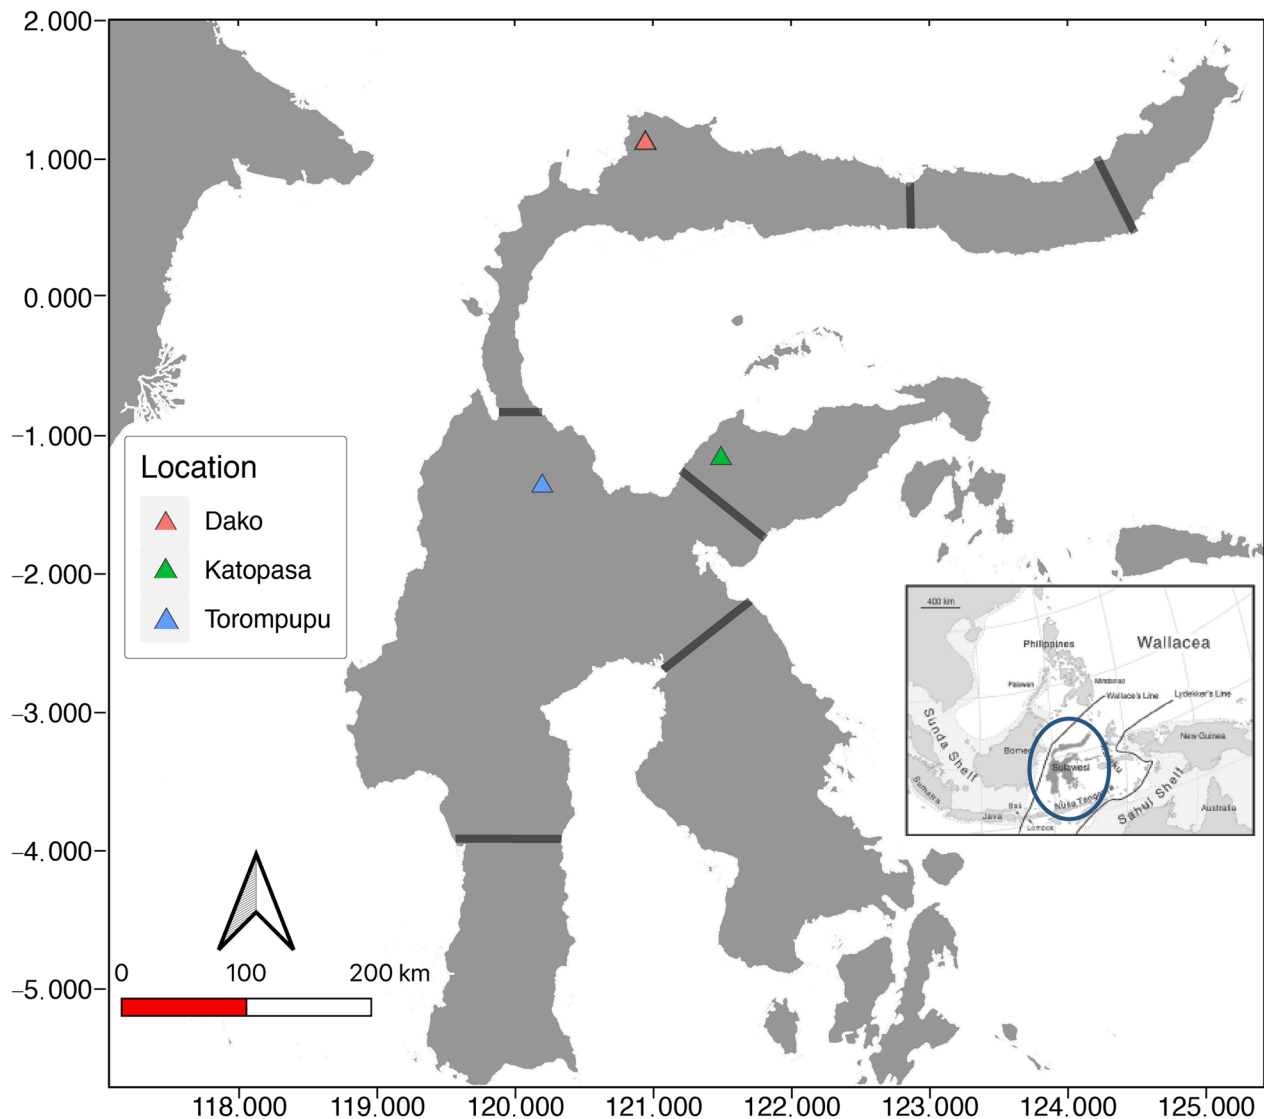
2.000
1.000
0.000
−1.000
−2.000
−3.000
−4.000
−5.000

Location
Dako
Katopasa
Torompupu

0
100
200 km

400 km
Philippines
Wallacea
Palawan
Mindanao
Wallace's Line
Lydekker's Line
Sunda Shelf
Borneo
New Guinea
Sulawesi
Maluku
Sumatra
Bali
Java
Lombok
Nusa Tenggara
Sahul Shelf
Australia

118.000
119.000
120.000
121.000
122.000
123.000
124.000
125.000